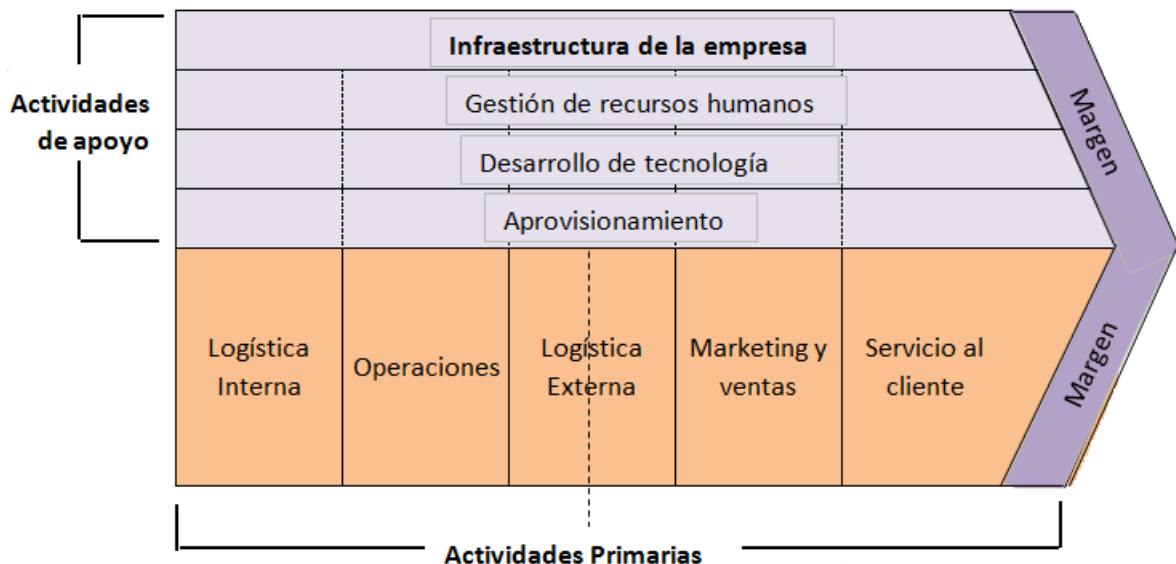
Actividades de apoyo

Infraestructura de la empresa

Gestión de recursos humanos

Desarrollo de tecnología

Aprovisionamiento

Margen

Logística Interna

Operaciones

Logística Externa

Marketing y ventas

Servicio al cliente

Margen

Actividades Primarias